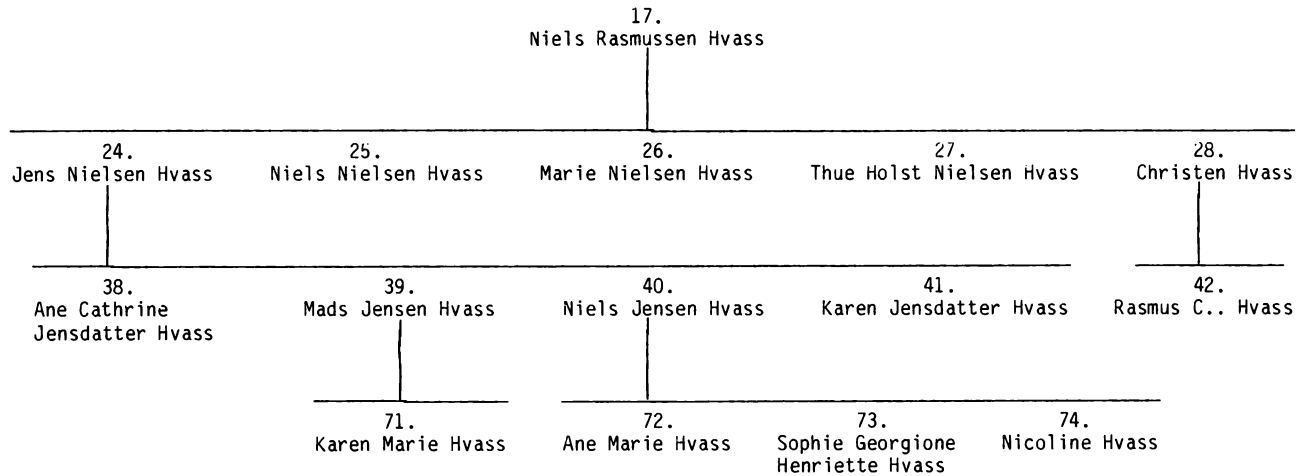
17.
Niels Rasmussen Hvass

24.
Jens Nielsen Hvass

25.
Niels Nielsen Hvass

26.
Marie Nielsen Hvass

27.
Thue Holst Nielsen Hvass

28.
Christen Hvass

38.
Ane Cathrine Jensdatter Hvass

39.
Mads Jensen Hvass

40.
Niels Jensen Hvass

41.
Karen Jensdatter Hvass

42.
Rasmus C.. Hvass

71.
Karen Marie Hvass

72.
Ane Marie Hvass

73.
Sophie Georgione Henriette Hvass

74.
Nicoline Hvass